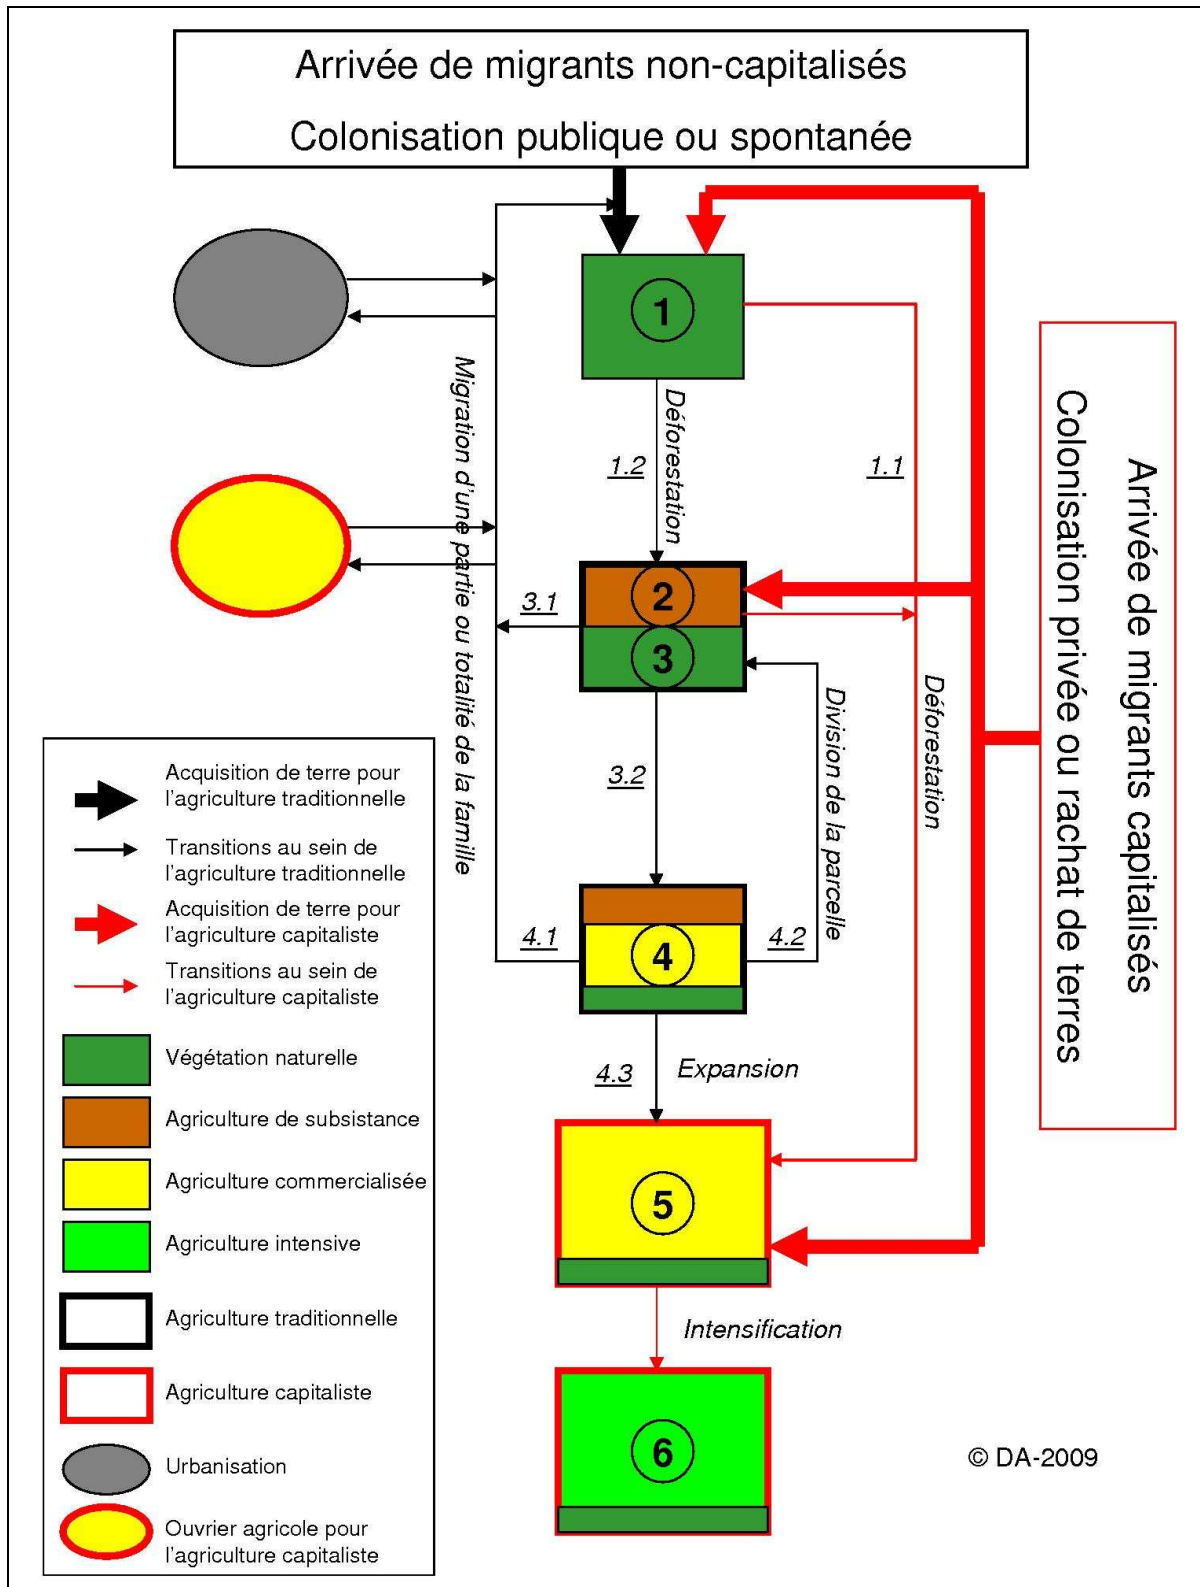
Arrivée de migrants non-capitalisés

Colonisation publique ou spontanée

1

Déforestation

1.2

1.1

Migration d'une partie ou totalité de la famille

2

3

3.1

Division de la parcelle

Déforestation

3.2

4

4.1

4.2

4.3

Expansion

5

Intensification

6

Arrivée de migrants capitalisés

Colonisation privée ou rachat de terres

Acquisition de terre pour l'agriculture traditionnelle

Transitions au sein de l'agriculture traditionnelle

Acquisition de terre pour l'agriculture capitaliste

Transitions au sein de l'agriculture capitaliste

Végétation naturelle

Agriculture de subsistance

Agriculture commercialisée

Agriculture intensive

Agriculture traditionnelle

Agriculture capitaliste

Urbanisation

Ouvrier agricole pour l'agriculture capitaliste

© DA-2009